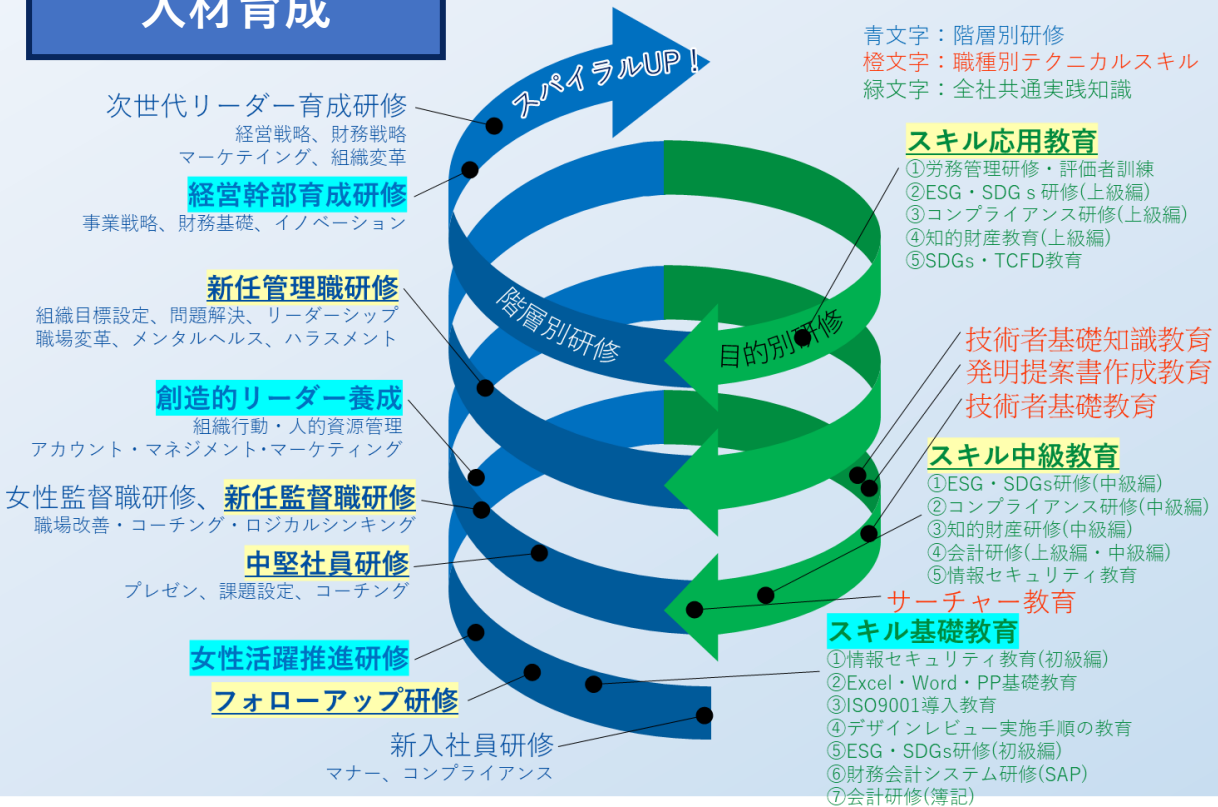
人材育成

スパイラルUP！

青文字：階層別研修
橙文字：職種別テクニカルスキル
緑文字：全社共通実践知識

次世代リーダー育成研修
経営戦略、財務戦略
マーケティング、組織変革

経営幹部育成研修
事業戦略、財務基礎、イノベーション

新任管理職研修
組織目標設定、問題解決、リーダーシップ
職場変革、メンタルヘルス、ハラスメント

創造的リーダー養成
組織行動・人的資源管理
アカウント・マネジメント・マーケティング

女性監督職研修、新任監督職研修
職場改善・コーチング・ロジカルシンキング

中堅社員研修
プレゼン、課題設定、コーチング

女性活躍推進研修

フォローアップ研修

新入社員研修
マナー、コンプライアンス

階層別研修

目的別研修

スキル応用教育
①労務管理研修・評価者訓練
②ESG・SDGｓ研修(上級編)
③コンプライアンス研修(上級編)
④知的財産教育(上級編)
⑤SDGs・TCFD教育

技術者基礎知識教育
発明提案書作成教育
技術者基礎教育

スキル中級教育
①ESG・SDGs研修(中級編)
②コンプライアンス研修(中級編)
③知的財産研修(中級編)
④会計研修(上級編・中級編)
⑤情報セキュリティ教育

サーチャー教育

スキル基礎教育
①情報セキュリティ教育(初級編)
②Excel・Word・PP基礎教育
③ISO9001導入教育
④デザインレビュー実施手順の教育
⑤ESG・SDGs研修(初級編)
⑥財務会計システム研修(SAP)
⑦会計研修(簿記)